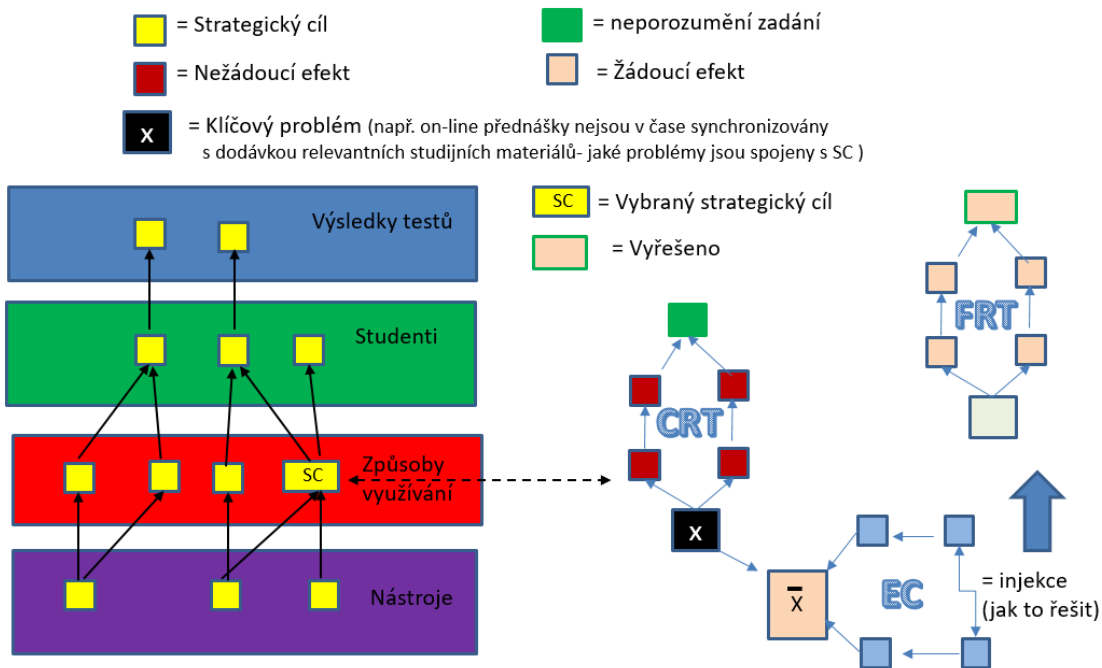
= Strategický cíl

= Nežádoucí efekt

= neporozumění zadání

= Žádoucí efekt

x = Klíčový problém (např. on-line přednášky nejsou v čase synchronizovány s dodávkou relevantních studijních materiálů- jaké problémy jsou spojeny s SC )

Výsledky testů

Studenti

SC

Způsoby využívání

Nástroje

SC = Vybraný strategický cíl

= Vyřešeno

CRT

x

FRT

$\bar{X}$

EC

= injekce (jak to řešit)